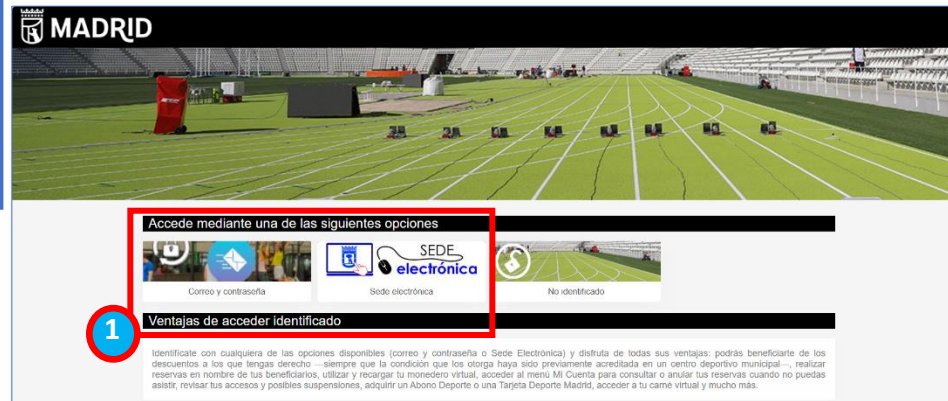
MADRID

Accede mediante una de las siguientes opciones

Correo y contraseña

SEDE electrónica

Sede electrónica

No identificado

1

Ventajas de acceder identificado

Identifícate con cualquiera de las opciones disponibles (correo y contraseña o Sede Electrónica) y disfruta de todas sus ventajas: podrás beneficiarte de los descuentos a los que tengas derecho —siempre que la condición que los otorga haya sido previamente acreditada en un centro deportivo municipal—, realizar reservas en nombre de tus beneficiarios, utilizar y recargar tu monedero virtual, acceder al menú Mi Cuenta para consultar o anular tus reservas cuando no puedas asistir, revisar tus accesos y posibles suspensiones, adquirir un Abono Deporte o una Tarjeta Deporte Madrid, acceder a tu carné virtual y mucho más.